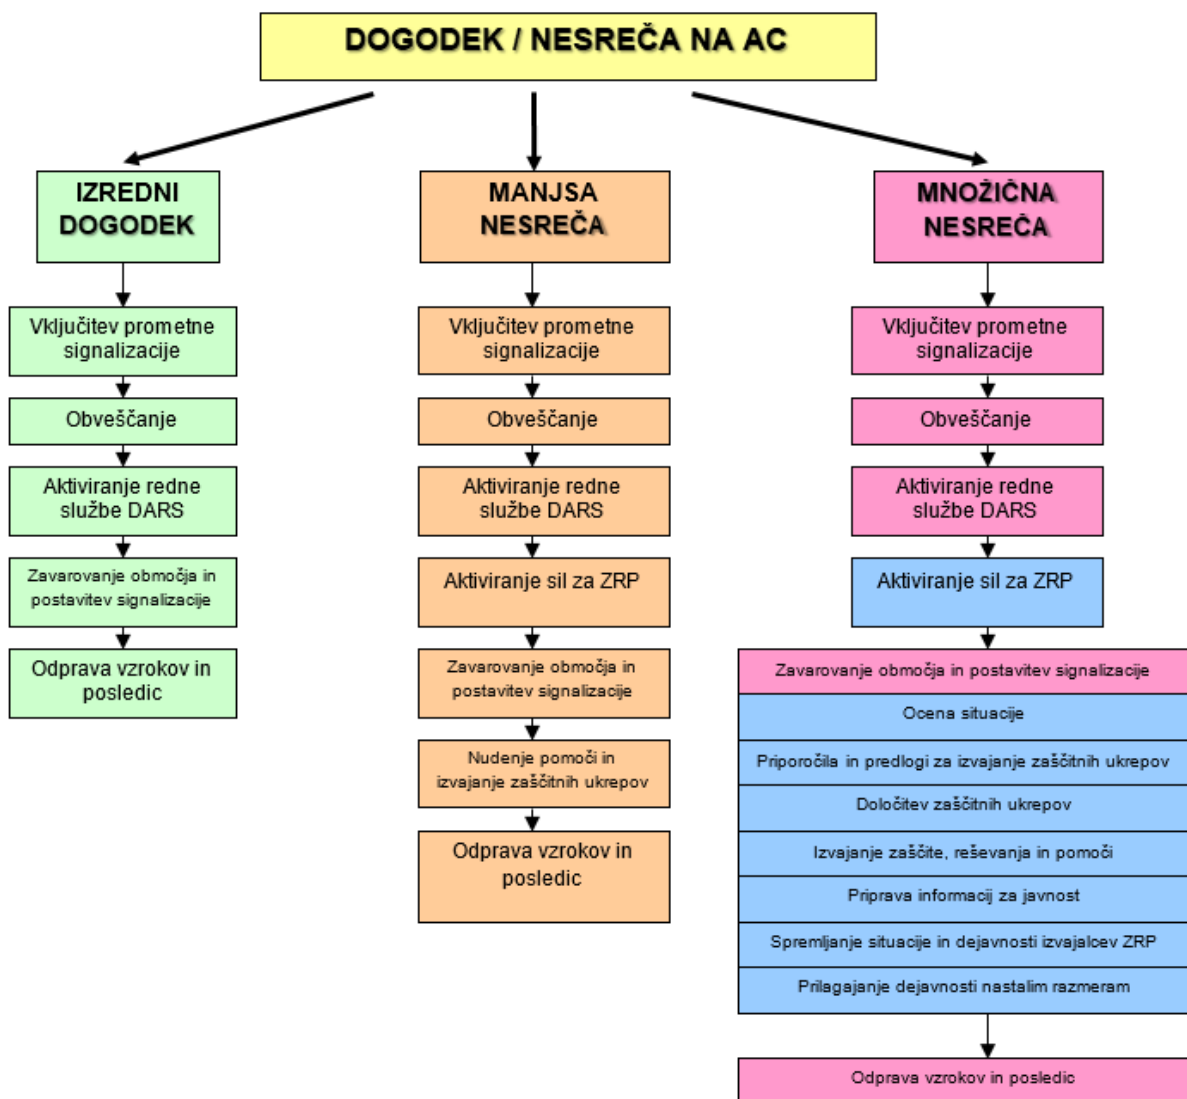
DOGODEK / NESREČA NA AC

IZREDNI DOGODEK

Vključitev prometne signalizacije

Obveščanje

Aktiviranje redne službe DARS

Zavarovanje območja in postavitev signalizacije

Odprava vzrokov in posledic

MANJSA NESREČA

Vključitev prometne signalizacije

Obveščanje

Aktiviranje redne službe DARS

Aktiviranje sil za ZRP

Zavarovanje območja in postavitev signalizacije

Nudenje pomoči in izvajanje zaščitnih ukrepov

Odprava vzrokov in posledic

MNOŽIČNA NESREČA

Vključitev prometne signalizacije

Obveščanje

Aktiviranje redne službe DARS

Aktiviranje sil za ZRP

Zavarovanje območja in postavitev signalizacije

Ocena situacije

Priporočila in predlogi za izvajanje zaščitnih ukrepov

Določitev zaščitnih ukrepov

Izvajanje zaščite, reševanja in pomoči

Priprava informacij za javnost

Spremljanje situacije in dejavnosti izvajalcev ZRP

Prilagajanje dejavnosti nastalim razmeram

Odprava vzrokov in posledic